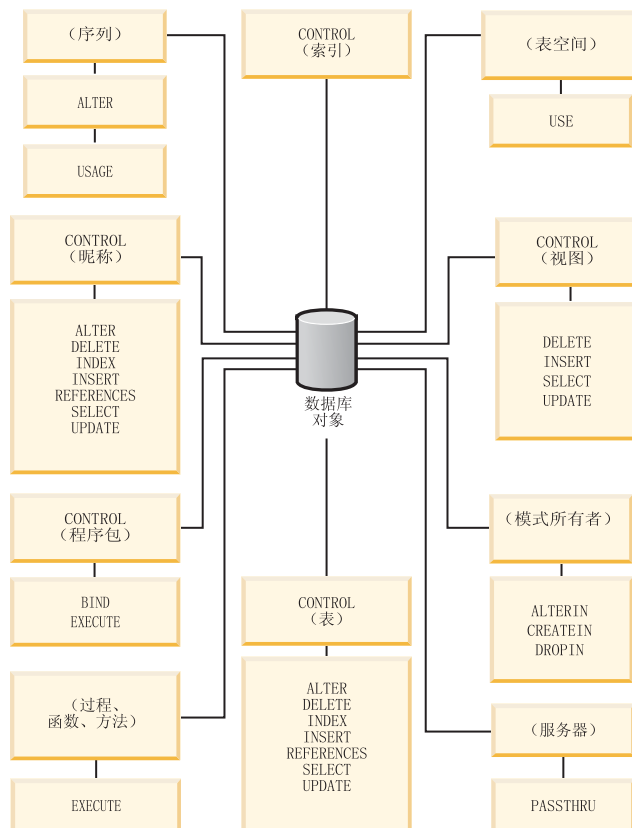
（序列）

ALTER

USAGE

CONTROL
（索引）

（表空间）

USE

CONTROL
（昵称）

ALTER
DELETE
INDEX
INSERT
REFERENCES
SELECT
UPDATE

CONTROL
（视图）

DELETE
INSERT
SELECT
UPDATE

数据库
对象

CONTROL
（程序包）

BIND
EXECUTE

（模式所有者）

ALTERIN
CREATEIN
DROPIN

CONTROL
（表）

ALTER
DELETE
INDEX
INSERT
REFERENCES
SELECT
UPDATE

（过程、
函数、方法）

EXECUTE

（服务器）

PASSTHRU